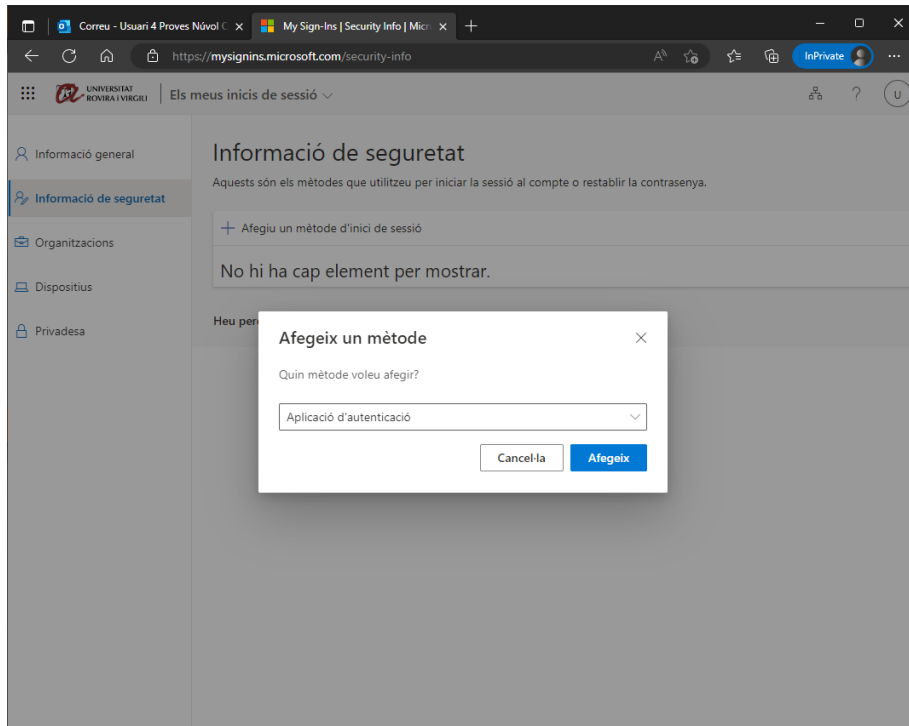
Correu - Usuari 4 Proves Núvol C ×
My Sign-Ins | Security Info | Micr ×
+

https://mysignins.microsoft.com/security-info

InPrivate

UNIVERSITAT ROVIRA I VIRGILI
Els meus inicis de sessió

U

Informació general
Informació de seguretat
Organitzacions
Dispositius
Privadesa

Informació de seguretat

Aquests són els mètodes que utilitzeu per iniciar la sessió al compte o restablir la contrasenya.

+ Afegiu un mètode d'inici de sessió

No hi ha cap element per mostrar.

Heu per

Afegeix un mètode

Quin mètode voleu afegir?

Aplicació d'autenticació

Cancel·la
Afegeix